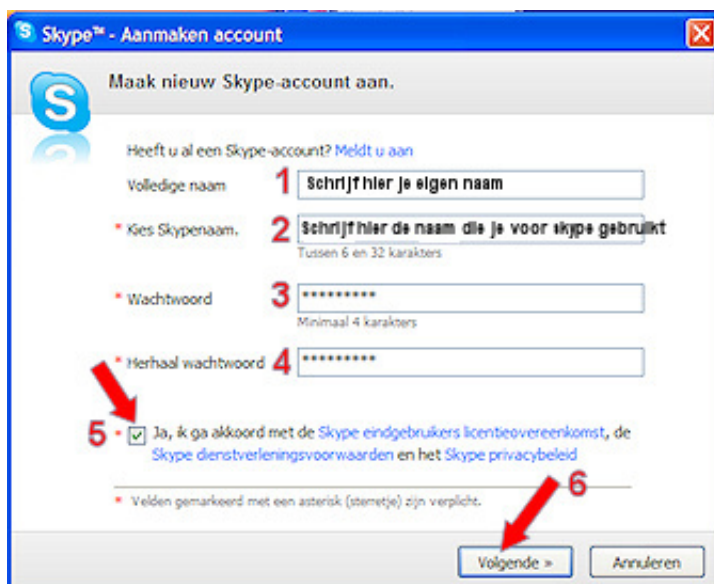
Skype™ - Aanmaken account

Maak nieuw Skype-account aan.

Heeft u al een Skype-account? Meldt u aan

Volledige naam 1 Schrijf hier je eigen naam

* Kies Skypenaam. 2 Schrijf hier de naam die je voor skype gebruikt
Tussen 6 en 32 karakters

* Wachtwoord 3 **********
Minimaal 4 karakters

* Herhaal wachtwoord 4 **********

5 * Ja, ik ga akkoord met de Skype eindgebruikers licentieovereenkomst, de Skype dienstverleningsvoorwaarden en het Skype privacybeleid

* Velden gemarkeerd met een asterisk (sterretje) zijn verplicht.

6

Volgende » Annuleren